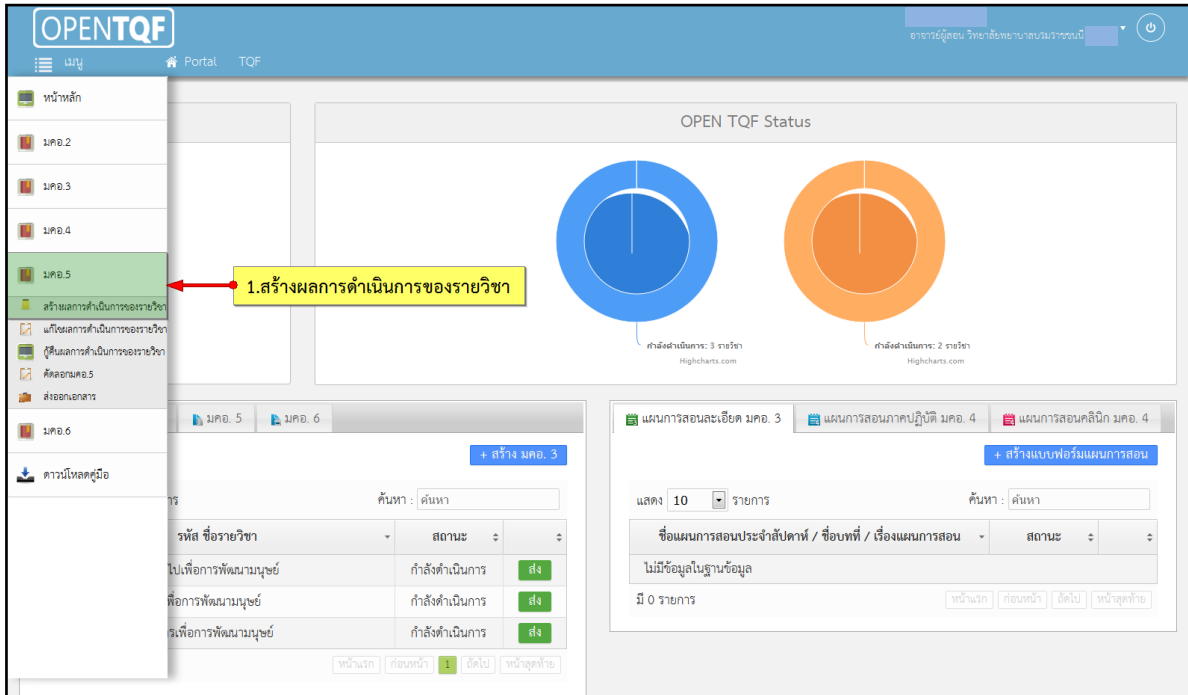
OPENTQF

เมนู Portal TQF

อาจารย์ผู้สอน วิทยาลัยพยาบาลบรมราชชนนี

หน้าหลัก
มคอ.2
มคอ.3
มคอ.4
มคอ.5
สร้างผลการดำเนินการของรายวิชา
แก้ไขผลการดำเนินการของรายวิชา
กู้คืนผลการดำเนินการของรายวิชา
คัดลอกมคอ.5
ส่งออกเอกสาร
มคอ.6
ดาวน์โหลดคู่มือ

1.สร้างผลการดำเนินการของรายวิชา

OPEN TQF Status

กำลังดำเนินการ: 3 รายวิชา
Highcharts.com

กำลังดำเนินการ: 2 รายวิชา
Highcharts.com

มคอ. 5 มคอ. 6

+ สร้าง มคอ. 3

การ
ค้นหา : ค้นหา

| รหัส ชื่อรายวิชา | สถานะ | |
|---|---|---|
| ไปเพื่อการพัฒนามนุษย์ | กำลังดำเนินการ | ส่ง |
| เพื่อการพัฒนามนุษย์ | กำลังดำเนินการ | ส่ง |
| รเพื่อการพัฒนามนุษย์ | กำลังดำเนินการ | ส่ง |

หน้าแรก ก่อนหน้า 1 ถัดไป หน้าสุดท้าย

แผนการสอนละเอียด มคอ. 3 แผนการสอนภาคปฏิบัติ มคอ. 4 แผนการสอนคลินิก มคอ. 4

+ สร้างแบบฟอร์มแผนการสอน

แสดง 10 รายการ
ค้นหา : ค้นหา

| ชื่อแผนการสอนประจำสัปดาห์ / ชื่อบทที่ / เรื่องแผนการสอน | สถานะ | |
|---|---|---|
| ไม่มีข้อมูลในฐานข้อมูล | | |

มี 0 รายการ

หน้าแรก ก่อนหน้า ถัดไป หน้าสุดท้าย